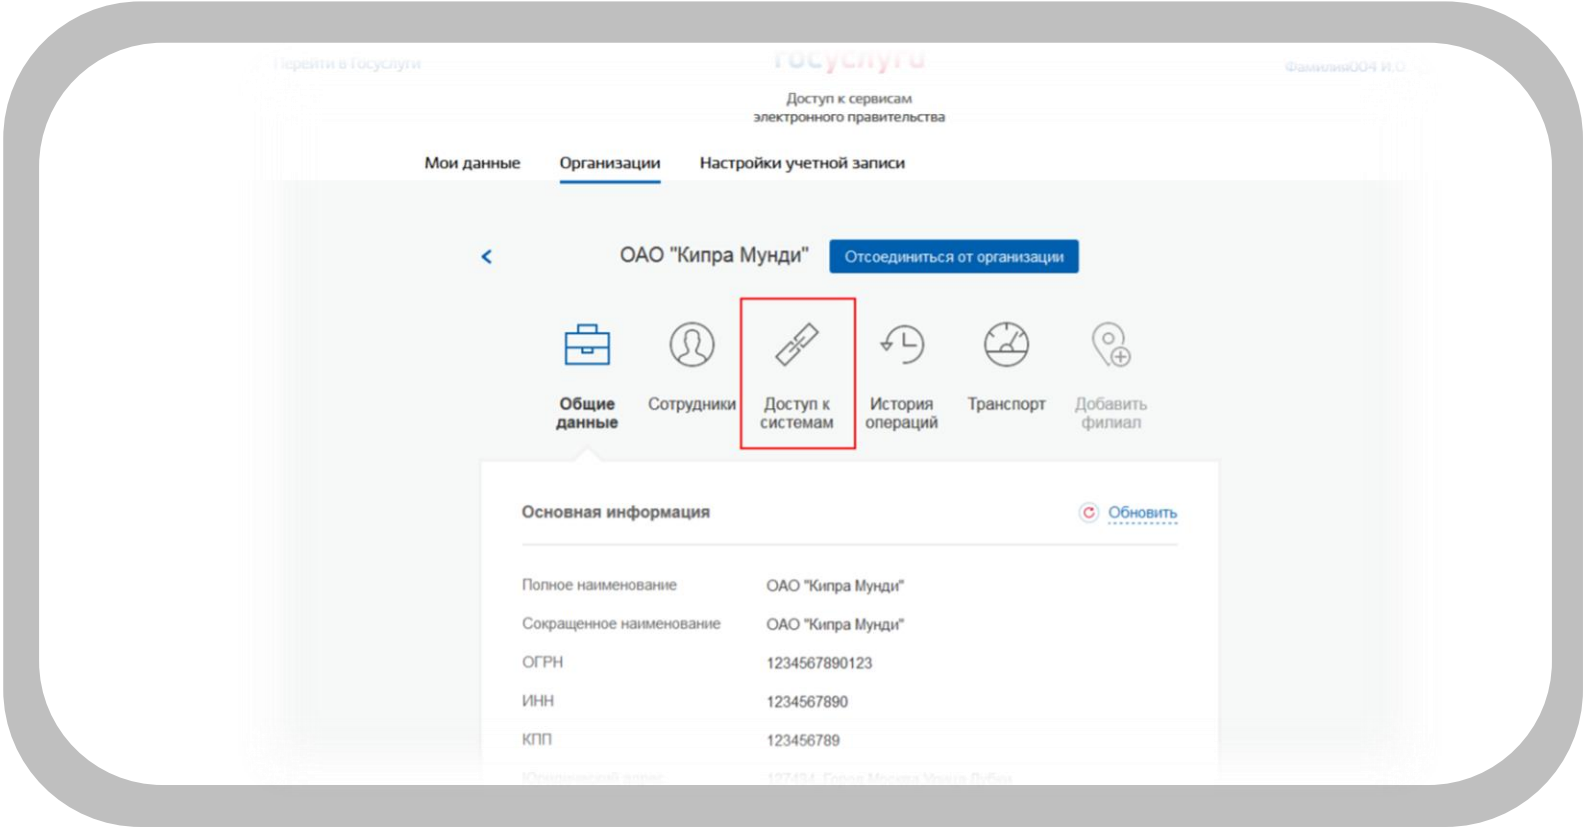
Перейти в Госуслуги

госуслуги

Фамилия004 И.О.

Доступ к сервисам электронного правительства

Мои данные

Организации

Настройки учетной записи

<

ОАО "Кипра Мунди"

Отсоединиться от организации

Общие данные

Сотрудники

Доступ к системам

История операций

Транспорт

Добавить филиал

Основная информация

Обновить

| | |
|---|---|
| Полное наименование | ОАО "Кипра Мунди" |
| Сокращенное наименование | ОАО "Кипра Мунди" |
| ОГРН | 1234567890123 |
| ИНН | 1234567890 |
| КПП | 123456789 |
| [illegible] | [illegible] |